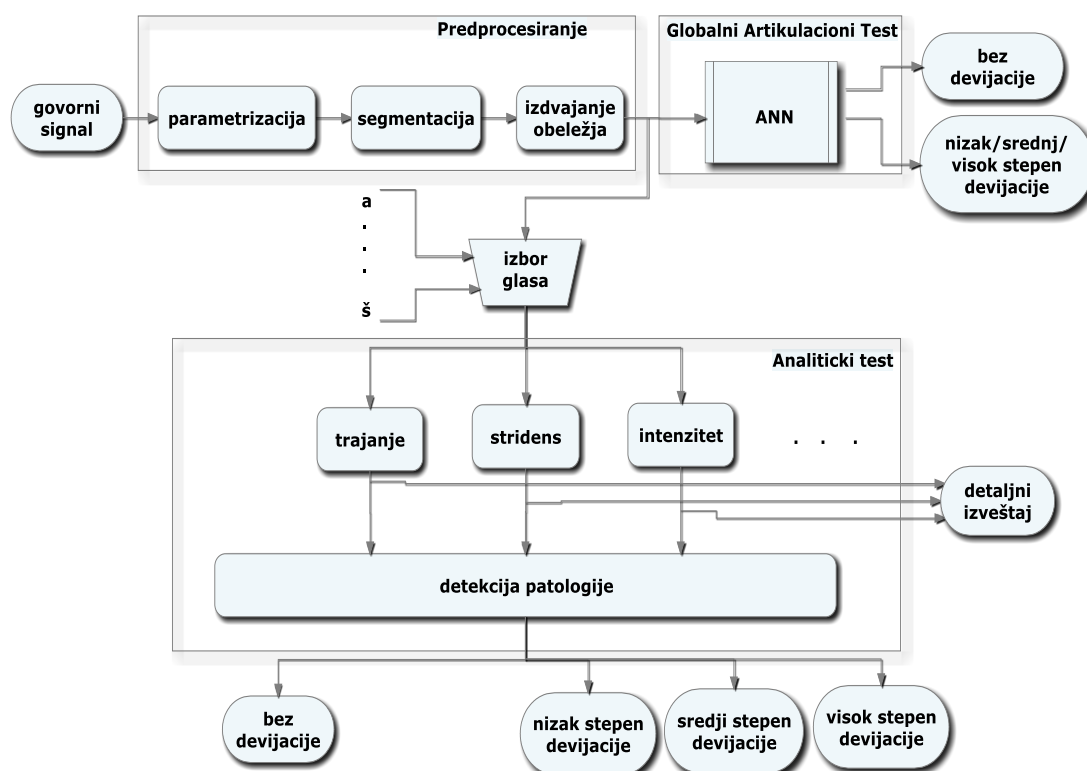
Predprocesiranje

Globalni Artikulacioni Test

govorni signal

parametrizacija

segmentacija

izdvajanje obeležja

ANN

bez devijacije

nizak/srednj/ visok stepen devijacije

a
.
.
.
š

izbor glasa

Analiticki test

trajanje

stridens

intenzitet

. . .

detaljni izveštaj

detekcija patologije

bez devijacije

nizak stepen devijacije

sredji stepen devijacije

visok stepen devijacije